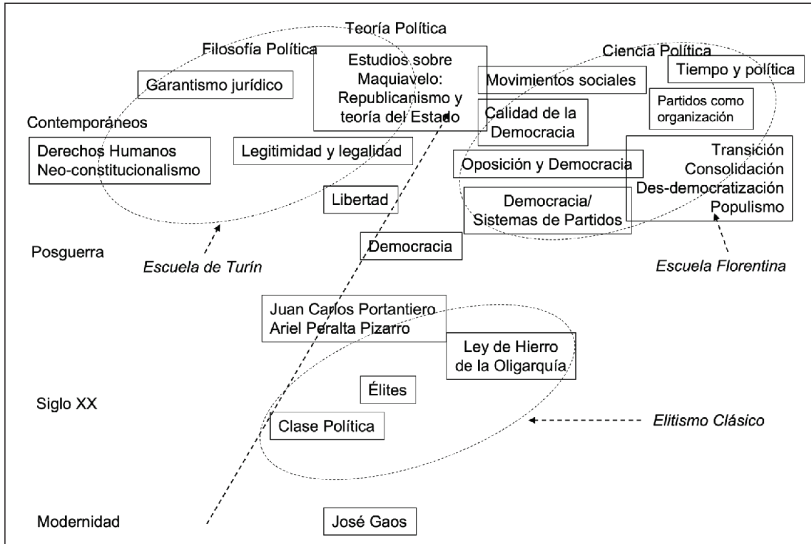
Teoría Política

Filosofía Política

Ciencia Política

Garantismo jurídico

Estudios sobre Maquiavelo: Republicanismo y teoría del Estado

Movimientos sociales

Tiempo y política

Partidos como organización

Contemporáneos

Calidad de la Democracia

Derechos Humanos Neo-constitucionalismo

Legitimidad y legalidad

Oposición y Democracia

Transición Consolidación Des-democratización Populismo

Libertad

Democracia/ Sistemas de Partidos

Posguerra

Democracia

Escuela de Turín

Escuela Florentina

Juan Carlos Portantiero Ariel Peralta Pizarro

Ley de Hierro de la Oligarquía

Élites

Siglo XX

Clase Política

Elitismo Clásico

Modernidad

José Gaos